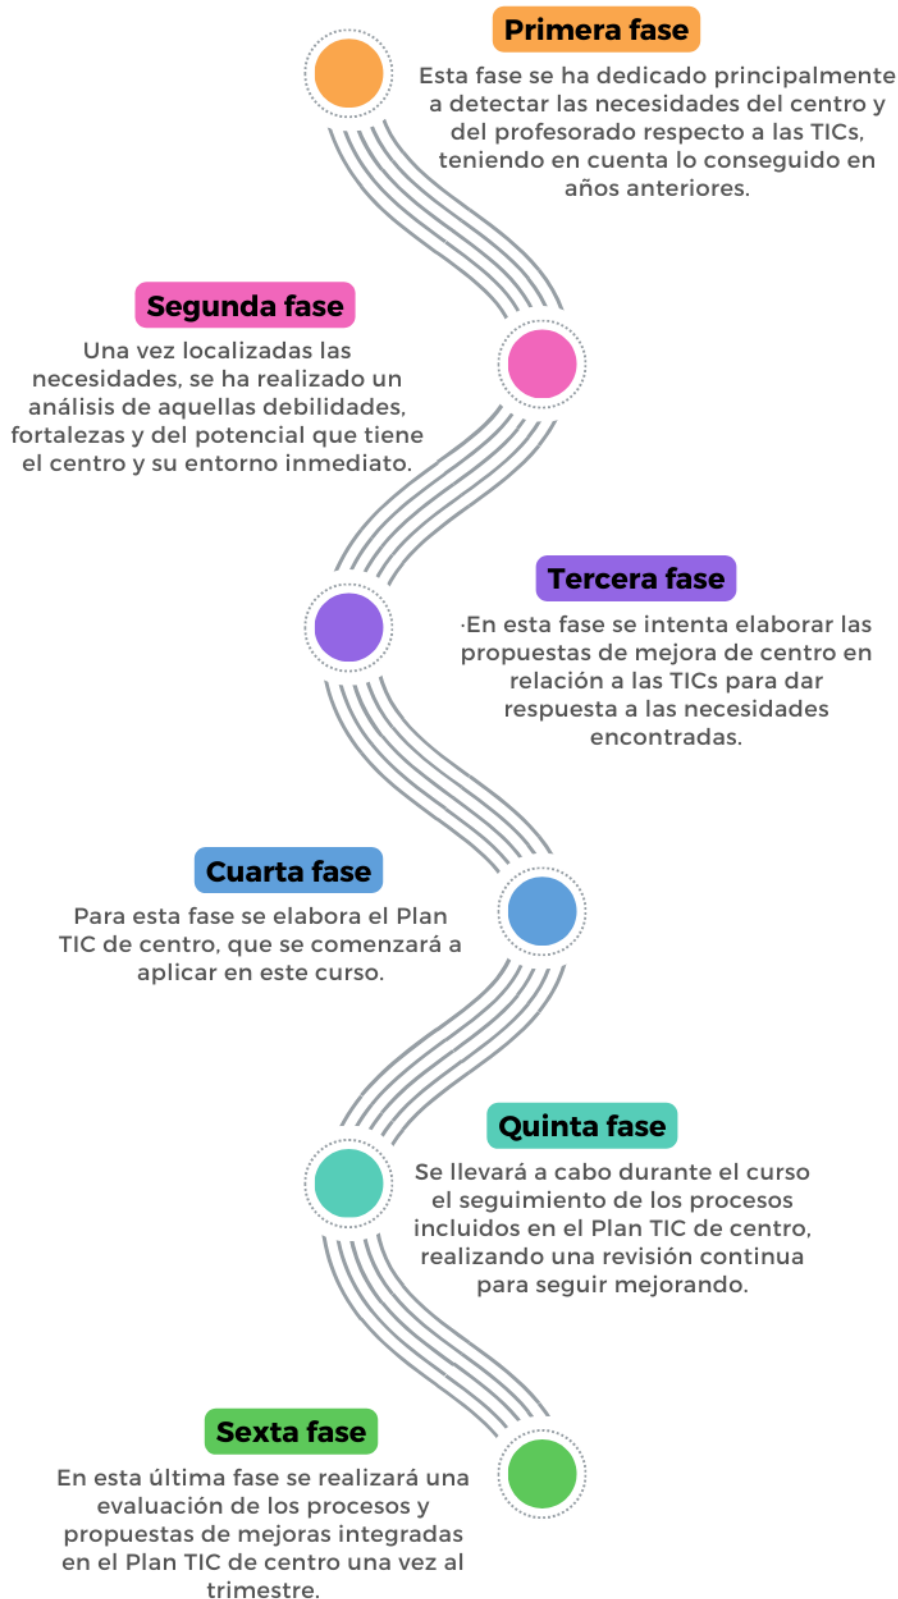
Primera fase

Esta fase se ha dedicado principalmente a detectar las necesidades del centro y del profesorado respecto a las TICs, teniendo en cuenta lo conseguido en años anteriores.

Segunda fase

Una vez localizadas las necesidades, se ha realizado un análisis de aquellas debilidades, fortalezas y del potencial que tiene el centro y su entorno inmediato.

Tercera fase

·En esta fase se intenta elaborar las propuestas de mejora de centro en relación a las TICs para dar respuesta a las necesidades encontradas.

Cuarta fase

Para esta fase se elabora el Plan TIC de centro, que se comenzará a aplicar en este curso.

Quinta fase

Se llevará a cabo durante el curso el seguimiento de los procesos incluidos en el Plan TIC de centro, realizando una revisión continua para seguir mejorando.

Sexta fase

En esta última fase se realizará una evaluación de los procesos y propuestas de mejoras integradas en el Plan TIC de centro una vez al trimestre.